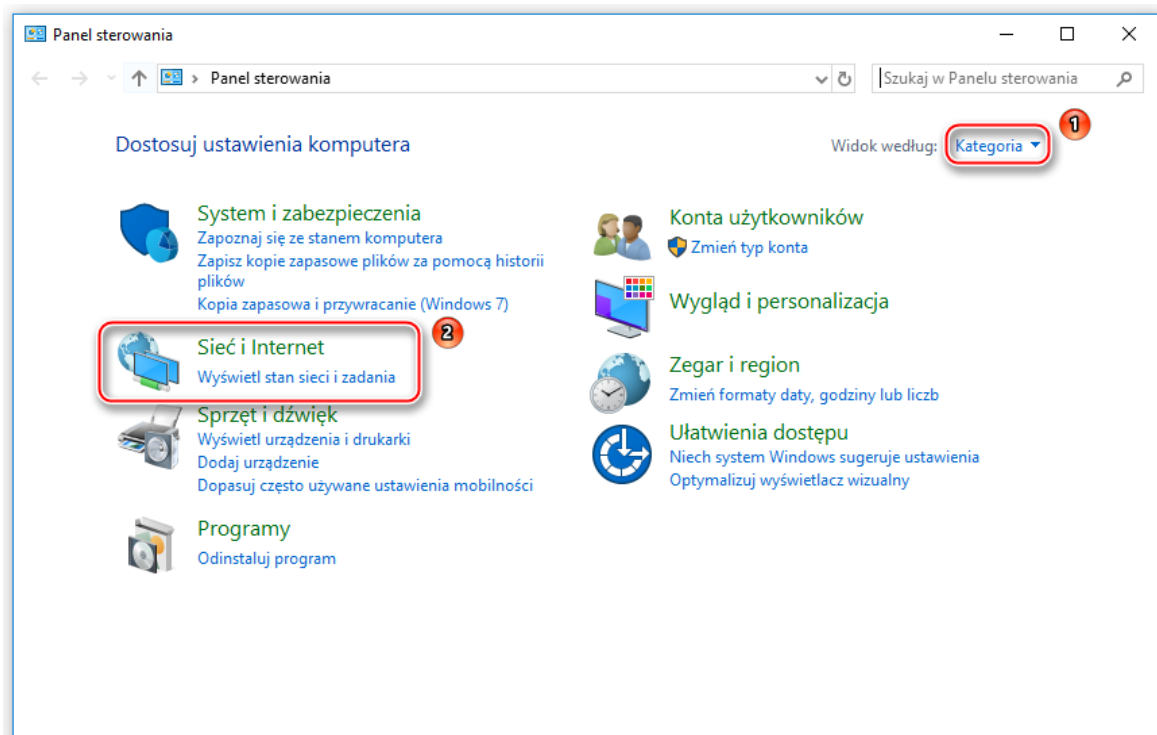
Panel sterowania

Panel sterowania

Szukaj w Panelu sterowania

Dostosuj ustawienia komputera

Widok według: Kategoria

1

System i zabezpieczenia
Zapoznaj się ze stanem komputera
Zapisz kopie zapasowe plików za pomocą historii plików
Kopia zapasowa i przywracanie (Windows 7)

2

Sieć i Internet
Wyświetl stan sieci i zadania

Sprzęt i dźwięk
Wyświetl urządzenia i drukarki
Dodaj urządzenie
Dopasuj często używane ustawienia mobilności

Programy
Odinstaluj program

Konta użytkowników
Zmień typ konta

Wygląd i personalizacja

Zegar i region
Zmień formaty daty, godziny lub liczb

Ułatwienia dostępu
Niech system Windows sugeruje ustawienia
Optymalizuj wyświetlacz wizualny